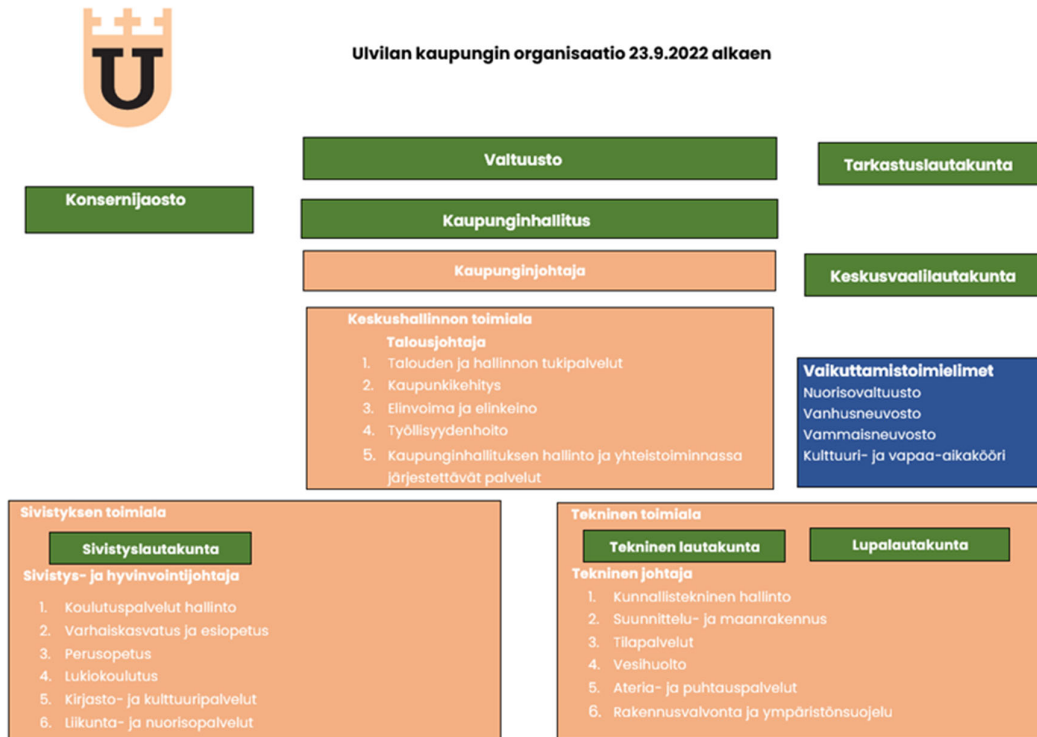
Ulvilan kaupungin organisaatio 23.9.2022 alkaen

Valtuusto

Tarkastuslautakunta

Konsernijaosto

Kaupunginhallitus

Kaupunginjohtaja

Keskusvaalilautakunta

Keskushallinnon toimiala
Talousjohtaja
1. Talouden ja hallinnon tukipalvelut
2. Kaupunkikehitys
3. Elinvoima ja elinkeino
4. Työllisyydenhoito
5. Kaupunginhallituksen hallinto ja yhteistoiminnassa järjestettävät palvelut

Vaikuttamistoimielimet
Nuorisovaltuusto
Vanhusneuvosto
Vammaisneuvosto
Kulttuuri- ja vapaa-aikakööri

Sivistyksen toimiala
Sivistyslautakunta
Sivistys- ja hyvinvointijohtaja
1. Koulutuspalvelut hallinto
2. Varhaiskasvatus ja esiopetus
3. Perusopetus
4. Lukiokoulutus
5. Kirjasto- ja kulttuuripalvelut
6. Liikunta- ja nuorisopalvelut

Tekninen toimiala
Tekninen lautakunta
Lupalautakunta
Tekninen johtaja
1. Kunnallistekninen hallinto
2. Suunnittelu- ja maanrakennus
3. Tilapalvelut
4. Vesihuolto
5. Ateria- ja puhtauspalvelut
6. Rakennusvalvonta ja ympäristönsuojelu